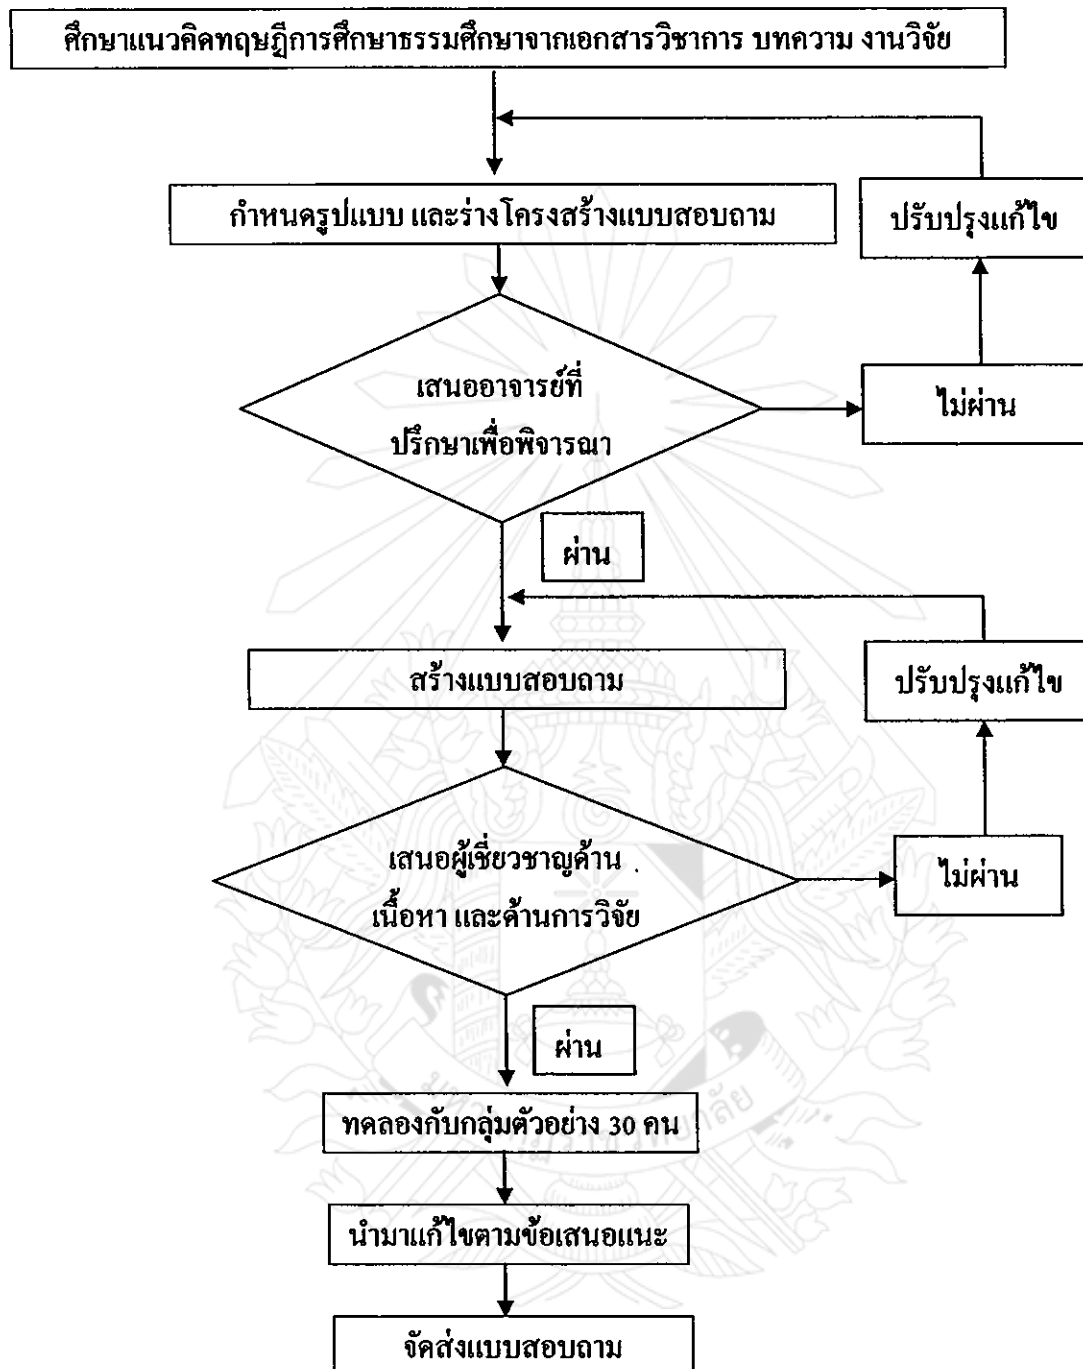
ศึกษาแนวคิดทฤษฎีการศึกษาธรรมศึกษาจากเอกสารวิชาการ บทความ งานวิจัย

กำหนดรูปแบบ และร่างโครงสร้างแบบสอบถาม

ปรับปรุงแก้ไข

เสนออาจารย์ที่ปรึกษาเพื่อพิจารณา

ไม่ผ่าน

ผ่าน

สร้างแบบสอบถาม

ปรับปรุงแก้ไข

เสนอผู้เชี่ยวชาญด้านเนื้อหา และด้านการวิจัย

ไม่ผ่าน

ผ่าน

ทดลองกับกลุ่มตัวอย่าง 30 คน

นำมาแก้ไขตามข้อเสนอแนะ

จัดส่งแบบสอบถาม